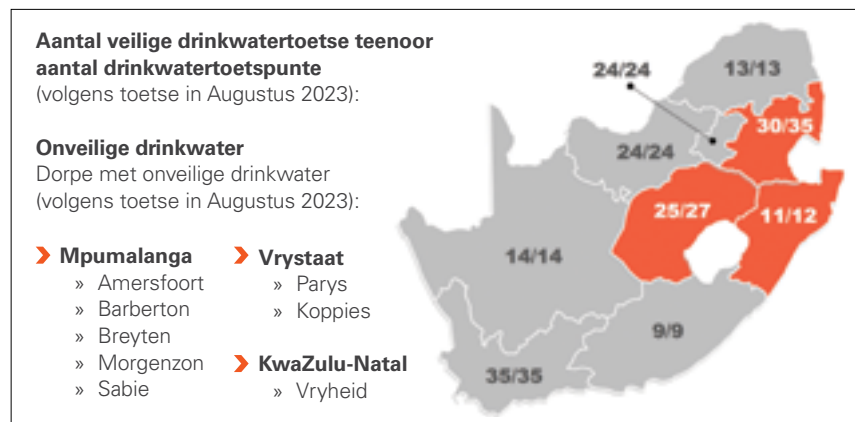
**Aantal veilige drinkwatertoetse teenoor aantal drinkwatertoetspunte**
(volgens toetse in Augustus 2023):

**Onveilige drinkwater**
Dorpe met onveilige drinkwater
(volgens toetse in Augustus 2023):

› **Mpumalanga**
» Amersfoort
» Barberton
» Breyten
» Morgenzon
» Sabie

› **Vrystaat**
» Parys
» Koppies

› **KwaZulu-Natal**
» Vryheid

24/24
13/13
30/35
24/24
25/27
11/12
14/14
9/9
35/35